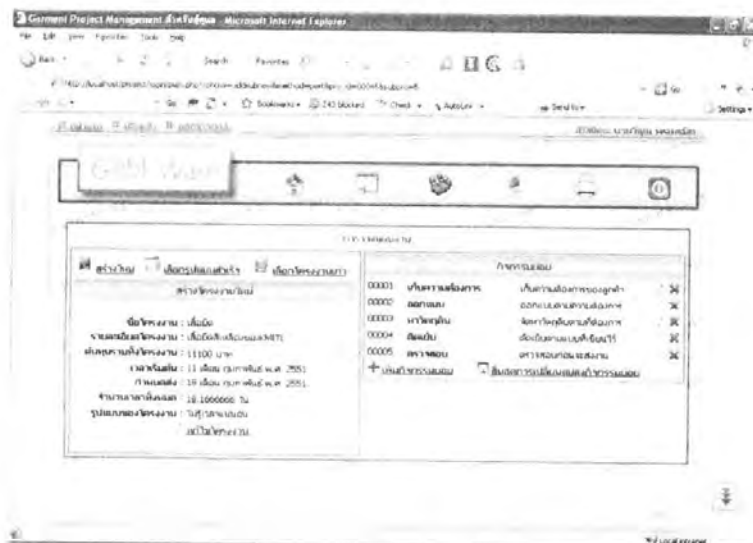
Garment Project Management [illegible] - Microsoft Internet Explorer

File Edit View Favorites Tools Help

Back Search Favorites

Go

Bookmarks 243 blocked Check AutoLink Send to Settings

GPM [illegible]

สร้างใหม่ เลือกรูปแบบสินค้า เลือกโครงการ

สร้างโครงการใหม่

ชื่อโครงการ : เสื้อยืด
รายละเอียดโครงการ : เสื้อยืดสีเหลือง
ต้นทุนรวมทั้งโครงการ : 11100 บาท
วันเริ่มต้น : 11 เดือน กุมภาพันธ์ พ.ศ. 2551
กำหนดส่ง : 19 เดือน กุมภาพันธ์ พ.ศ. 2551
จำนวนระยะเวลา : 18.1000000 วัน
รูปแบบของโครงการ : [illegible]
แก้ไขโครงการ

กิจกรรมย่อย

| | | | |
|---|---|---|---|
| 00001 | เก็บความต้องการ | เก็บความต้องการของลูกค้า | ✖ |
| 00002 | ออกแบบ | ออกแบบตามความต้องการ | ✖ |
| 00003 | จัดหาวัตถุดิบ | จัดหาวัตถุดิบตามที่ต้องการ | ✖ |
| 00004 | ตัดเย็บ | ตัดเย็บตามแบบที่เขียนไว้ | ✖ |
| 00005 | ตรวจสอบ | ตรวจสอบก่อนส่งงาน | ✖ |

+ เพิ่มกิจกรรมย่อย สิ้นสุดการเปลี่ยนแปลงกิจกรรมย่อย

Local intranet